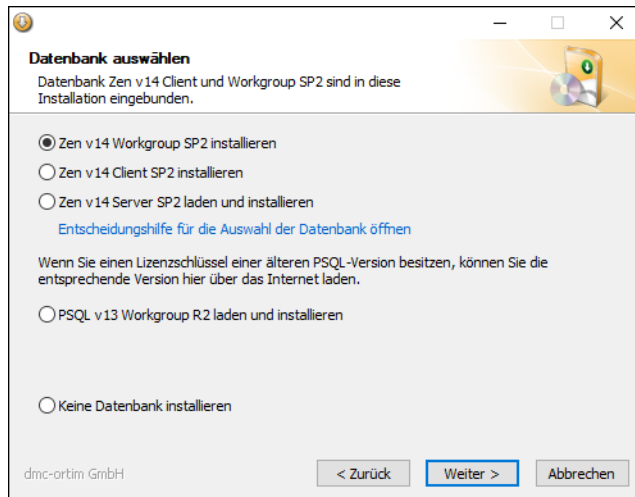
Datenbank auswählen

Datenbank Zen v14 Client und Workgroup SP2 sind in diese Installation eingebunden.

Zen v14 Workgroup SP2 installieren

Zen v14 Client SP2 installieren

Zen v14 Server SP2 laden und installieren

Entscheidungshilfe für die Auswahl der Datenbank öffnen

Wenn Sie einen Lizenzschlüssel einer älteren PSQL-Version besitzen, können Sie die entsprechende Version hier über das Internet laden.

PSQL v13 Workgroup R2 laden und installieren

Keine Datenbank installieren

dmc-ortim GmbH

< Zurück

Weiter >

Abbrechen